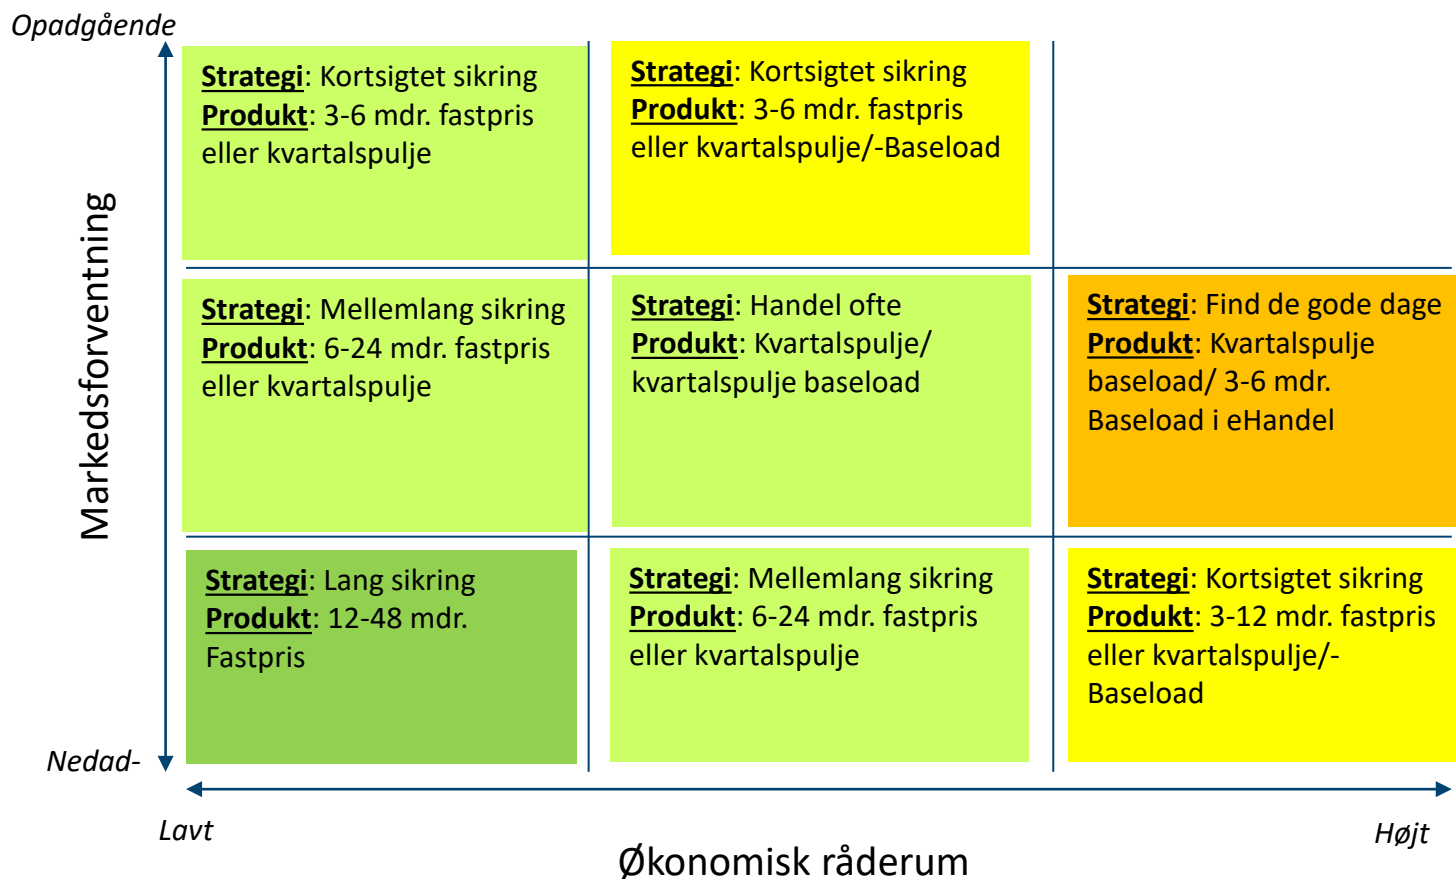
Opadgående

Markedsforventning

Strategi: Kortsigtet sikring
Produkt: 3-6 mdr. fastpris eller kvartalspulje

Strategi: Kortsigtet sikring
Produkt: 3-6 mdr. fastpris eller kvartalspulje/-Baseload

Strategi: Mellemlang sikring
Produkt: 6-24 mdr. fastpris eller kvartalspulje

Strategi: Handel ofte
Produkt: Kvartalspulje/ kvartalspulje baseload

Strategi: Find de gode dage
Produkt: Kvartalspulje baseload/ 3-6 mdr. Baseload i eHandel

Strategi: Lang sikring
Produkt: 12-48 mdr. Fastpris

Strategi: Mellemlang sikring
Produkt: 6-24 mdr. fastpris eller kvartalspulje

Strategi: Kortsigtet sikring
Produkt: 3-12 mdr. fastpris eller kvartalspulje/-Baseload

Nedad-

Lavt

Højt

Økonomisk råderum